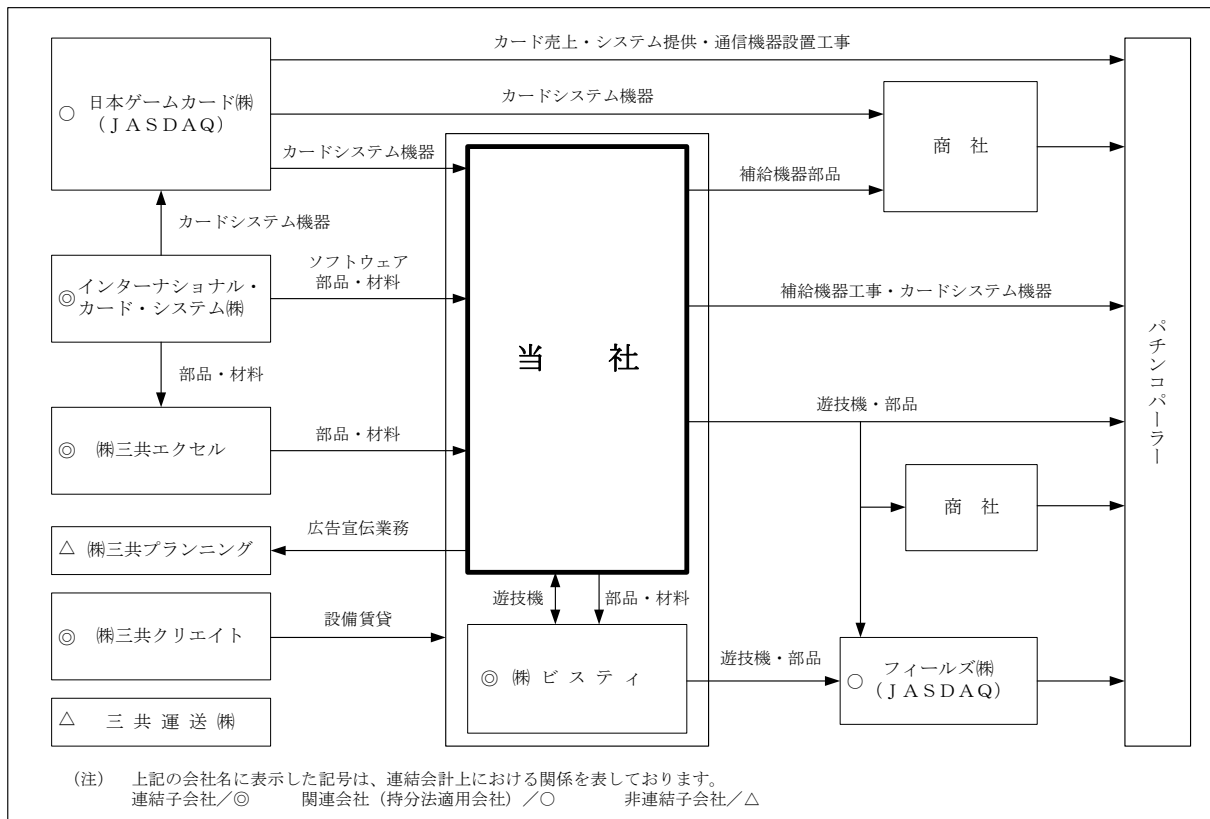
カード売上・システム提供・通信機器設置工事

○ 日本ゲームカード㈱
（ＪＡＳＤＡＱ）

カードシステム機器

商　社

カードシステム機器

補給機器部品

カードシステム機器

ソフトウェア
部品・材料

◎インターナショナル・カード・システム㈱

補給機器工事・カードシステム機器

当　社

パチンコパーラー

部品・材料

遊技機・部品

◎ ㈱三共エクセル

部品・材料

商　社

広告宣伝業務

△ ㈱三共プランニング

遊技機

部品・材料

◎ ㈱三共クリエイト

設備賃貸

遊技機・部品

◎ ㈱ ビ ス テ ィ

○ フィールズ㈱
（ＪＡＳＤＡＱ）

△　三 共 運 送 ㈱

（注）　上記の会社名に表示した記号は、連結会計上における関係を表しております。
連結子会社／◎　　関連会社（持分法適用会社）／○　　非連結子会社／△